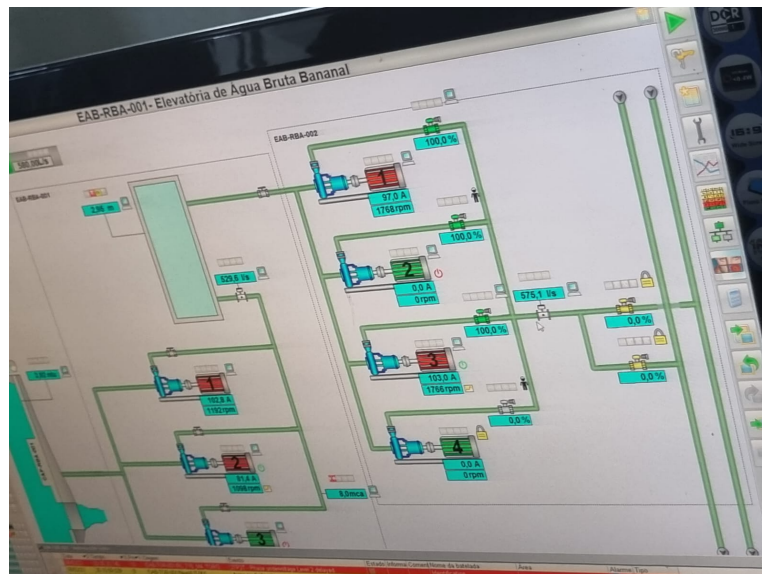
EAB-RBA-001- Elevatória de Água Bruta Bananal

DCR

580,00L/s

EAB-RBA-001

2,96 m

529,6 l/s

EAB-RBA-002

100,0 %

1

97,0 A

1768 rpm

100,0 %

2

0,0 A

0 rpm

575,1 l/s

0,0 %

100,0 %

3

103,0 A

1768 rpm

0,0 %

0,0 %

4

0,0 A

0 rpm

1

102,8 A

1192 rpm

2

91,4 A

1088 rpm

3

8,0mca

Estado

Área

Alarme

Tipo